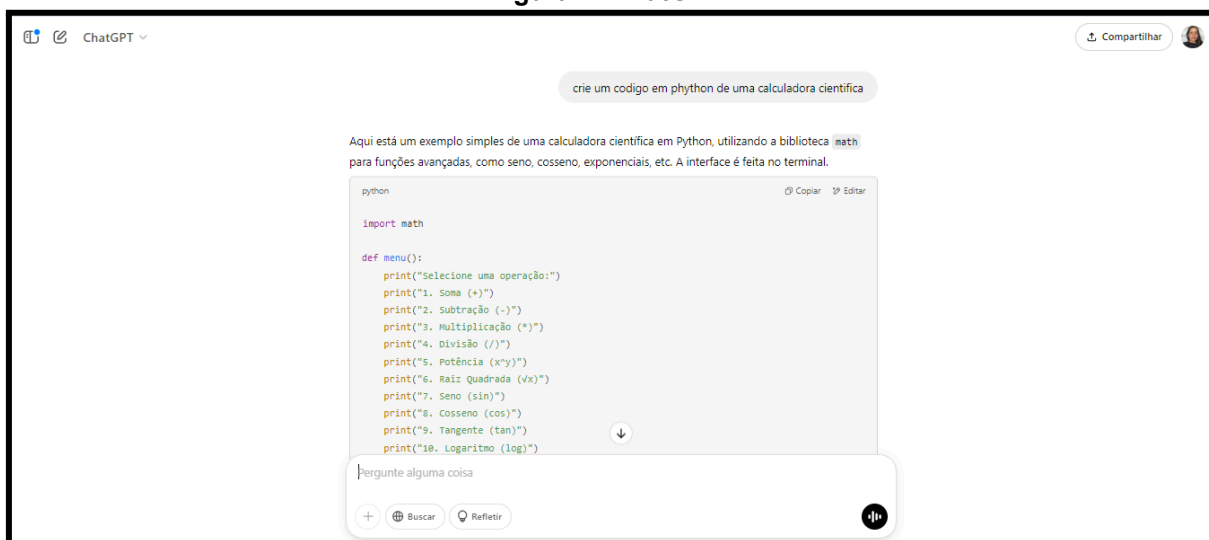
ChatGPT

Compartilhar

crie um codigo em phython de uma calculadora cientifica

Aqui está um exemplo simples de uma calculadora científica em Python, utilizando a biblioteca math para funções avançadas, como seno, cosseno, exponenciais, etc. A interface é feita no terminal.

python

Copiar Editar

```
import math

def menu():
    print("Selecione uma operação:")
    print("1. Soma (+)")
    print("2. Subtração (-)")
    print("3. Multiplicação (*)")
    print("4. Divisão (/)")
    print("5. Potência (x^y)")
    print("6. Raiz Quadrada (√x)")
    print("7. Seno (sin)")
    print("8. Cosseno (cos)")
    print("9. Tangente (tan)")
    print("10. Logaritmo (log)")
```

Pergunte alguma coisa

Buscar

Refletir